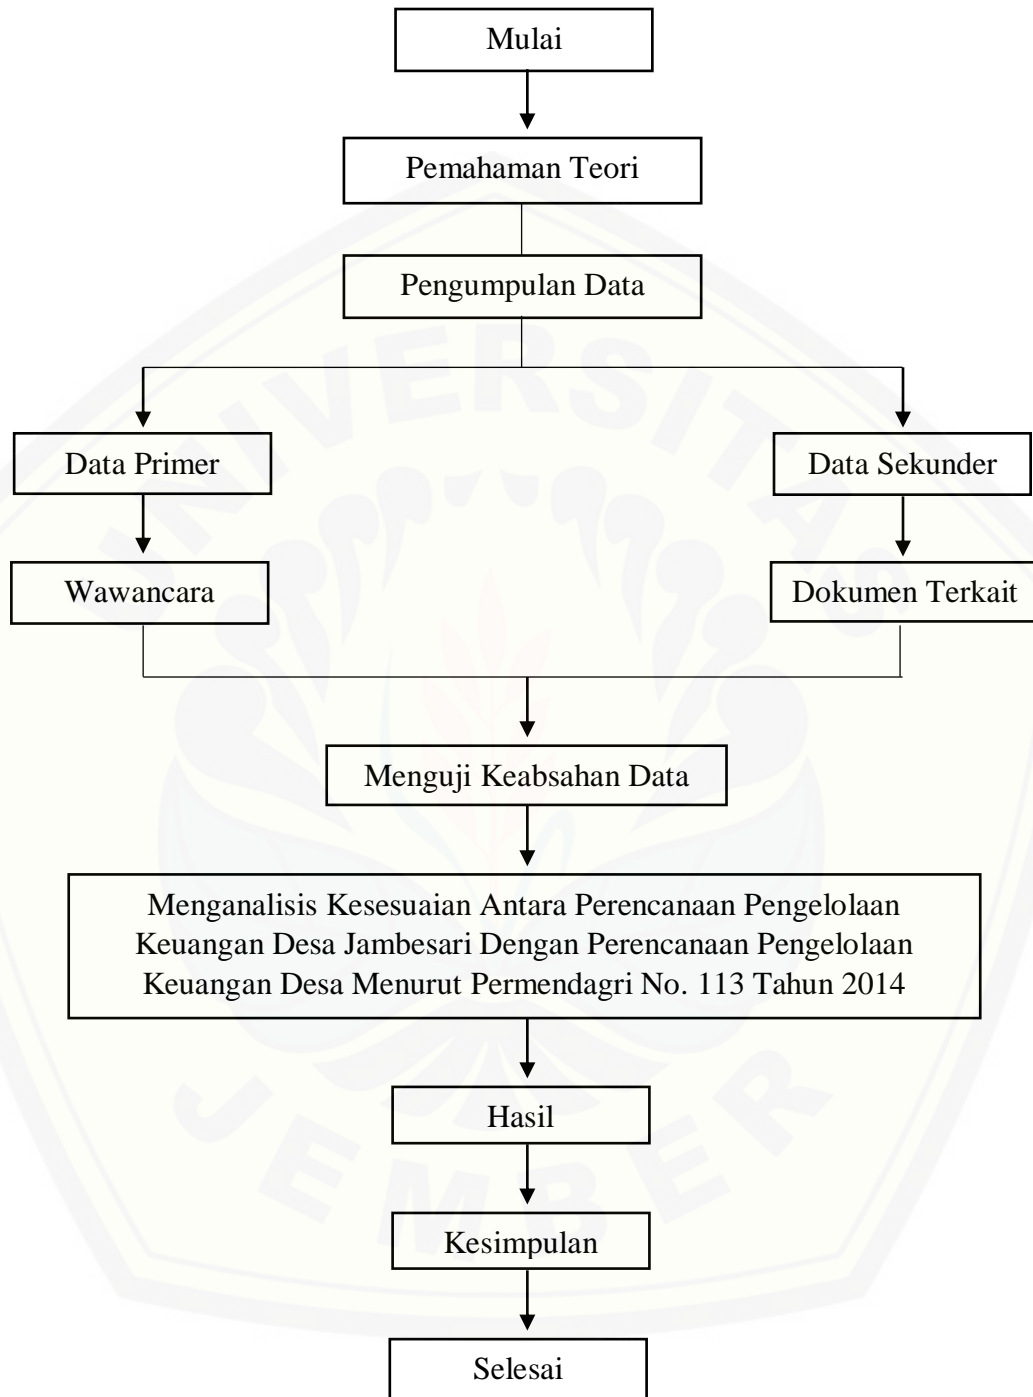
Mulai

Pemahaman Teori

Pengumpulan Data

Data Primer

Data Sekunder

Wawancara

Dokumen Terkait

Menguji Keabsahan Data

Menganalisis Kesesuaian Antara Perencanaan Pengelolaan Keuangan Desa Jambesari Dengan Perencanaan Pengelolaan Keuangan Desa Menurut Permendagri No. 113 Tahun 2014

Hasil

Kesimpulan

Selesai

UNIVERSITAS JEMBER